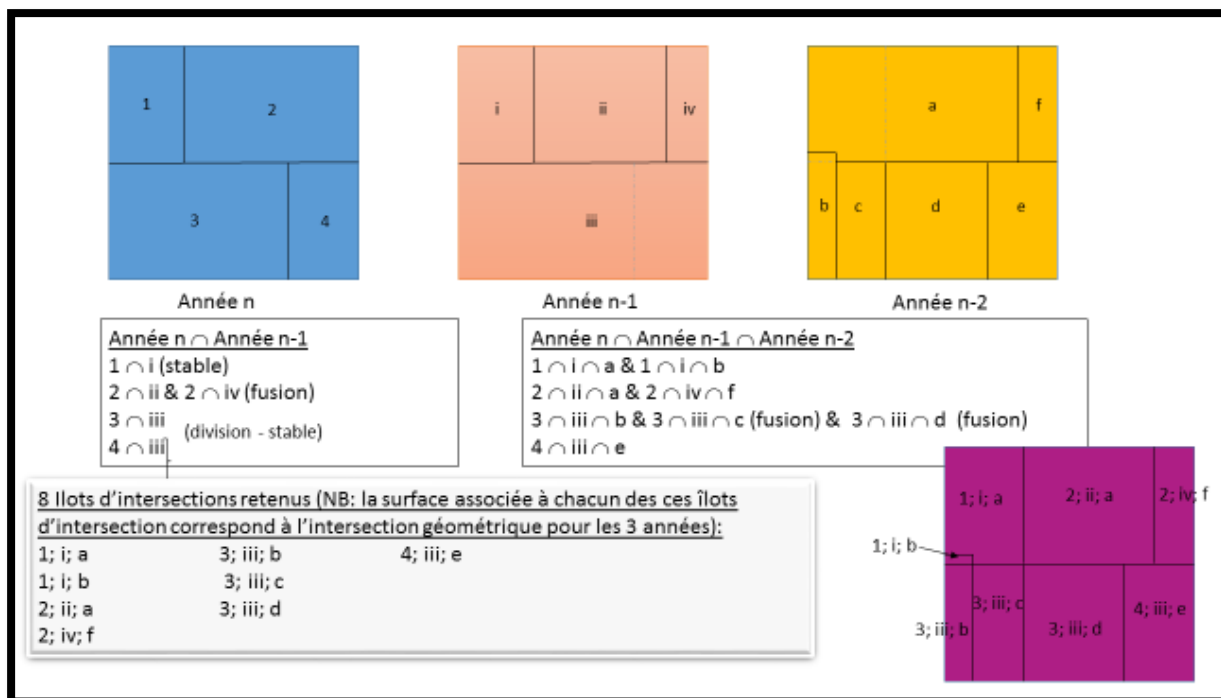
1
2
3
4
Année n

i
ii
iv
iii
Année n-1

a
f
b
c
d
e
Année n-2

Année n $\cap$ Année n-1
1 $\cap$ i (stable)
2 $\cap$ ii & 2 $\cap$ iv (fusion)
3 $\cap$ iii
4 $\cap$ iii (division - stable)

Année n $\cap$ Année n-1 $\cap$ Année n-2
1 $\cap$ i $\cap$ a & 1 $\cap$ i $\cap$ b
2 $\cap$ ii $\cap$ a & 2 $\cap$ iv $\cap$ f
3 $\cap$ iii $\cap$ b & 3 $\cap$ iii $\cap$ c (fusion) & 3 $\cap$ iii $\cap$ d (fusion)
4 $\cap$ iii $\cap$ e

8 Ilots d'intersections retenus (NB: la surface associée à chacun des ces îlots d'intersection correspond à l'intersection géométrique pour les 3 années):
1; i; a 3; iii; b 4; iii; e
1; i; b 3; iii; c
2; ii; a 3; iii; d
2; iv; f

1; i; a
2; ii; a
2; iv; f
1; i; b
3; iii; c
3; iii; b
3; iii; d
4; iii; e